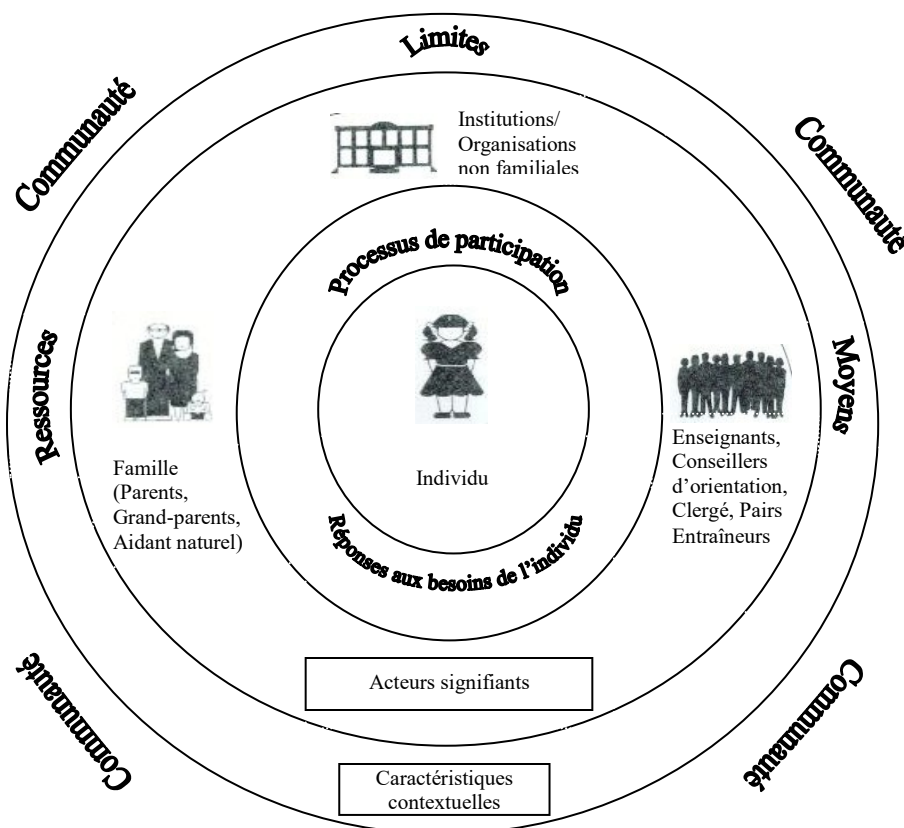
Limites

Communauté

Communauté

Institutions/ Organisations non familiales

Processus de participation

Ressources

Moyens

Individu

Famille (Parents, Grand-parents, Aidant naturel)

Enseignants, Conseillers d'orientation, Clergé, Pairs Entraîneurs

Réponses aux besoins de l'individu

Acteurs signifiants

Communauté

Communauté

Caractéristiques contextuelles